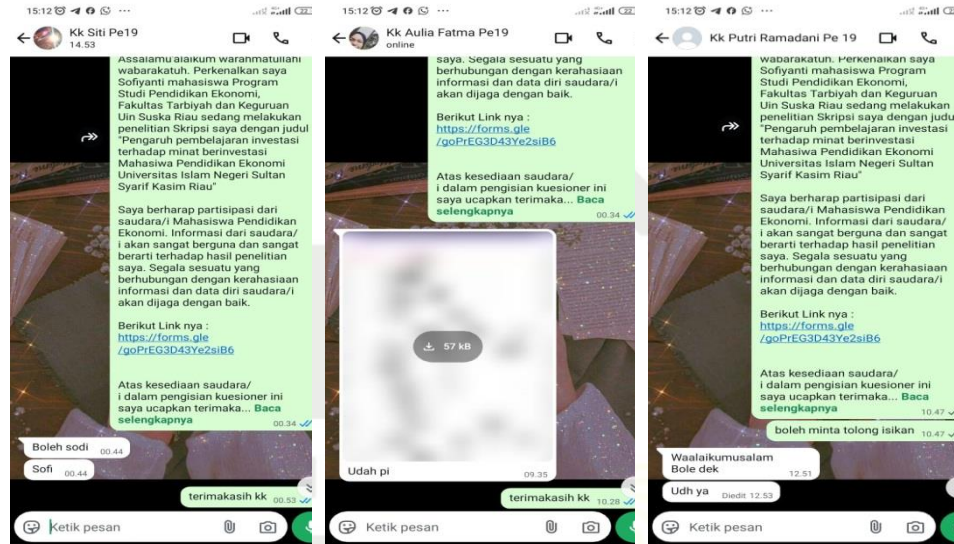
15:12

Kk Siti Pe19
14.53

Assalamu'alaikum warahmatullahi wabarakatuh. Perkenalkan saya Sofiyanti mahasiswa Program Studi Pendidikan Ekonomi, Fakultas Tarbiyah dan Keguruan Uin Suska Riau sedang melakukan penelitian Skripsi saya dengan judul "Pengaruh pembelajaran investasi terhadap minat berinvestasi Mahasiswa Pendidikan Ekonomi Universitas Islam Negeri Sultan Syarif Kasim Riau"

Saya berharap partisipasi dari saudara/i Mahasiswa Pendidikan Ekonomi. Informasi dari saudara/i akan sangat berguna dan sangat berarti terhadap hasil penelitian saya. Segala sesuatu yang berhubungan dengan kerahasiaan informasi dan data diri saudara/i akan dijaga dengan baik.

Berikut Link nya :
https://forms.gle/goPrEG3D43Ye2siB6

Atas kesediaan saudara/i dalam pengisian kuesioner ini saya ucapkan terimaka... Baca selengkapnya
00.34

Boleh sodi 00.44
Sofi 00.44
terimakasih kk 00.53

Ketik pesan

15:12

Kk Aulia Fatma Pe19
online

saya. Segala sesuatu yang berhubungan dengan kerahasiaan informasi dan data diri saudara/i akan dijaga dengan baik.

Berikut Link nya :
https://forms.gle/goPrEG3D43Ye2siB6

Atas kesediaan saudara/i dalam pengisian kuesioner ini saya ucapkan terimaka... Baca selengkapnya
00.34

57 kB
Udah pi
09.35

terimakasih kk 10.28

Ketik pesan

15:12

Kk Putri Ramadani Pe 19

wabarakatuh. Perkenalkan saya Sofiyanti mahasiswa Program Studi Pendidikan Ekonomi, Fakultas Tarbiyah dan Keguruan Uin Suska Riau sedang melakukan penelitian Skripsi saya dengan judul "Pengaruh pembelajaran investasi terhadap minat berinvestasi Mahasiswa Pendidikan Ekonomi Universitas Islam Negeri Sultan Syarif Kasim Riau"

Saya berharap partisipasi dari saudara/i Mahasiswa Pendidikan Ekonomi. Informasi dari saudara/i akan sangat berguna dan sangat berarti terhadap hasil penelitian saya. Segala sesuatu yang berhubungan dengan kerahasiaan informasi dan data diri saudara/i akan dijaga dengan baik.

Berikut Link nya :
https://forms.gle/goPrEG3D43Ye2siB6

Atas kesediaan saudara/i dalam pengisian kuesioner ini saya ucapkan terimaka... Baca selengkapnya
10.47

boleh minta tolong isikan 10.47

Waalaikumusalam
Bole dek
12.51

Udh ya Diedit 12.53

Ketik pesan